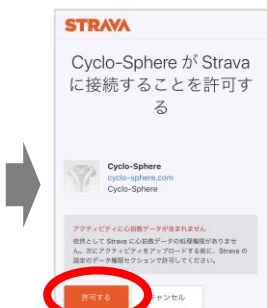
STRAVA

Cyclo-Sphere が Strava に接続することを許可する

Cyclo-Sphere
cyclo-sphere.com
Cyclo-Sphere

アクティビティに心拍数データが含まれません

依然として Strava に心拍数データの処理権限がありません。次にアクティビティをアップロードする前に、Strava の設定のデータ権限セクションで許可してください。

許可する
キャンセル